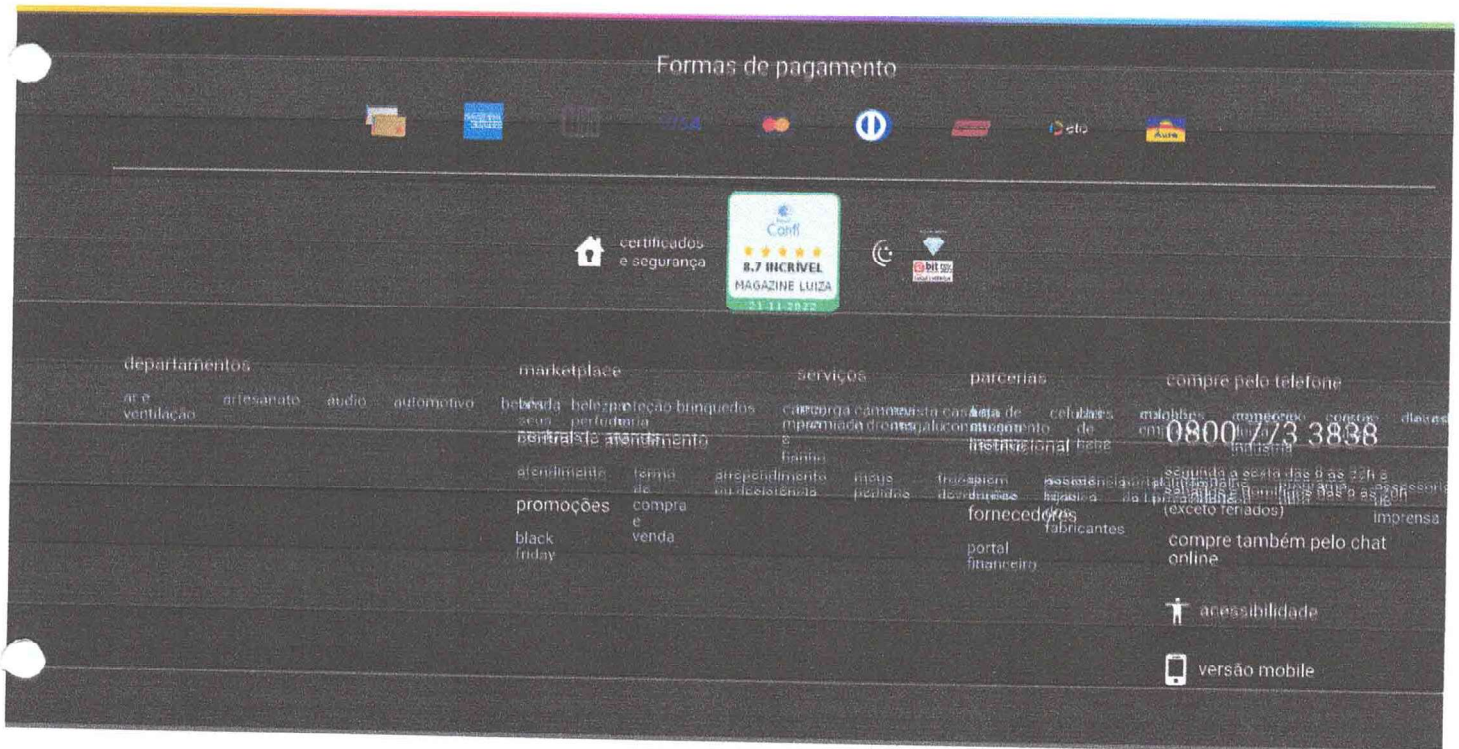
Formas de pagamento

elo

Aura

certificados e segurança

Confi

8.7 INCRÍVEL

MAGAZINE LUIZA

21-11-2022

ebit

departamentos

ar e ventilação

artesanato

áudio

automotivo

marketplace

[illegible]

centrais de atendimento

atendimento

termo de compra e venda

arrependimento ou desistência

meus pedidos

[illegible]

promoções

black friday

serviços

parcerias

institucional

fornecedores

fabricantes

portal financeiro

compre pelo telefone

0800 773 3838

segunda a sexta das 8 às 22h e sábados, domingos e feriados das 8 às 20h (exceto feriados)

imprensa

compre também pelo chat online

acessibilidade

versão mobile